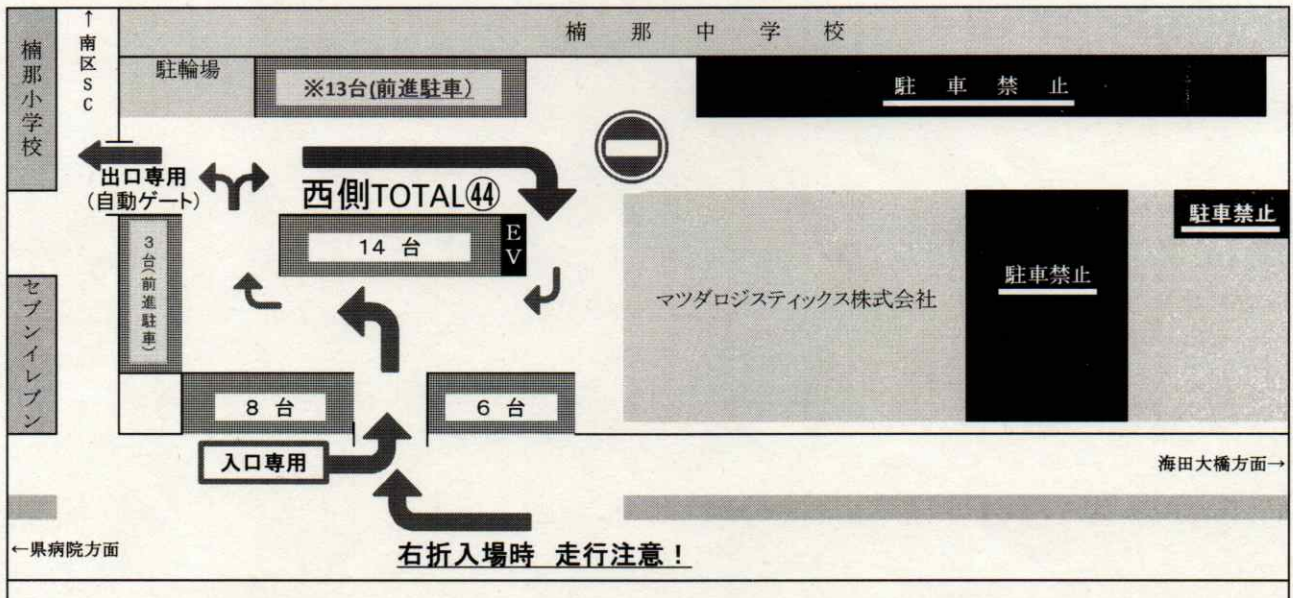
楠　那　中　学　校

楠那小学校

↑南区SC

駐輪場

※13台(前進駐車)

駐　車　禁　止

出口専用
(自動ゲート)

西側TOTAL㊹

14 台

EV

駐車禁止

駐車禁止

3台(前進駐車)

マツダロジスティックス株式会社

セブンイレブン

8 台

6 台

入口専用

海田大橋方面→

←県病院方面

右折入場時　走行注意！